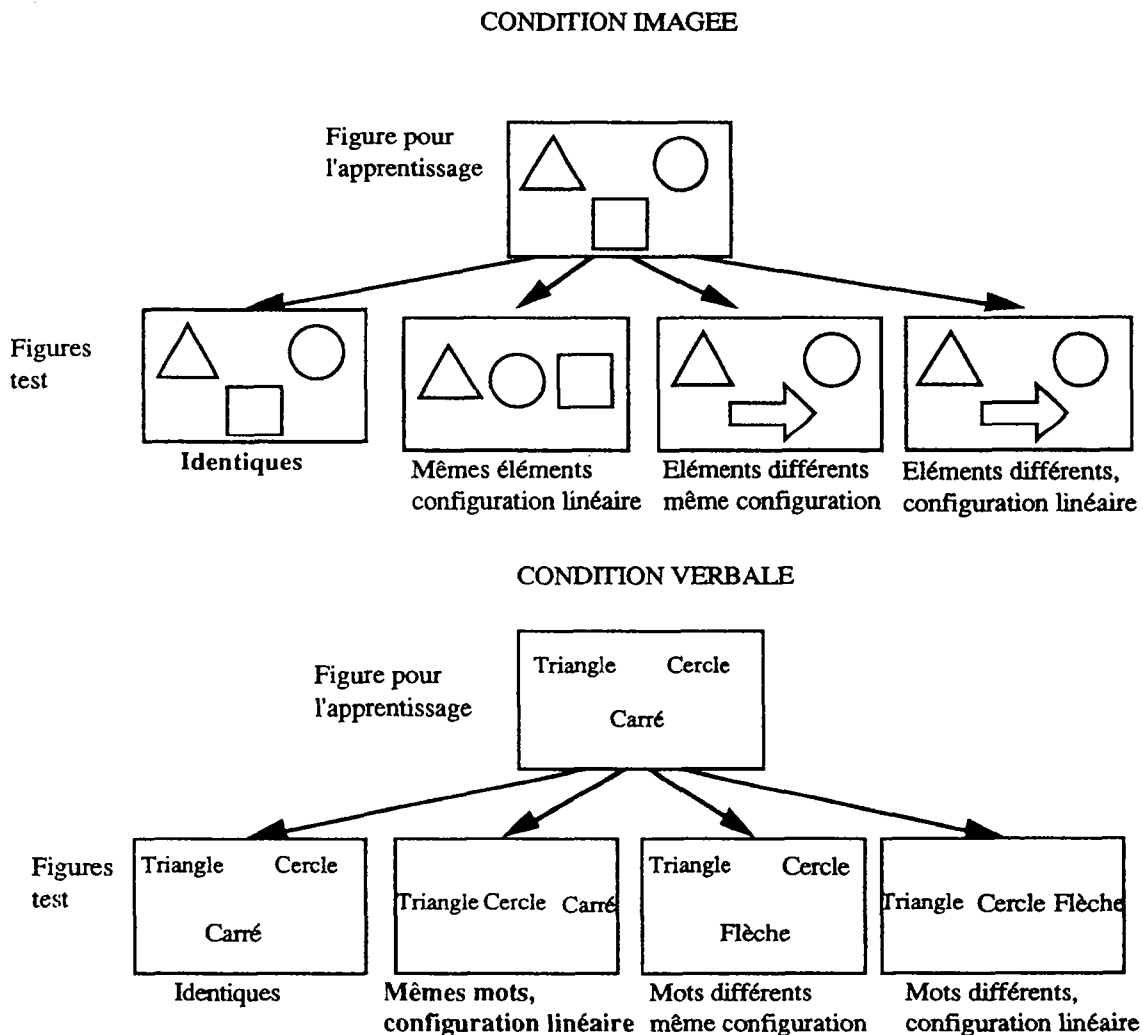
CONDITION IMAGEE

Figure pour l'apprentissage

Figures test

Identiques

Mêmes éléments configuration linéaire

Eléments différents même configuration

Eléments différents, configuration linéaire

CONDITION VERBALE

Figure pour l'apprentissage

Triangle Cercle

Carré

Figures test

Triangle Cercle

Carré

Triangle Cercle Carré

Triangle Cercle

Flèche

Triangle Cercle Flèche

Identiques

Mêmes mots, configuration linéaire

Mots différents même configuration

Mots différents, configuration linéaire